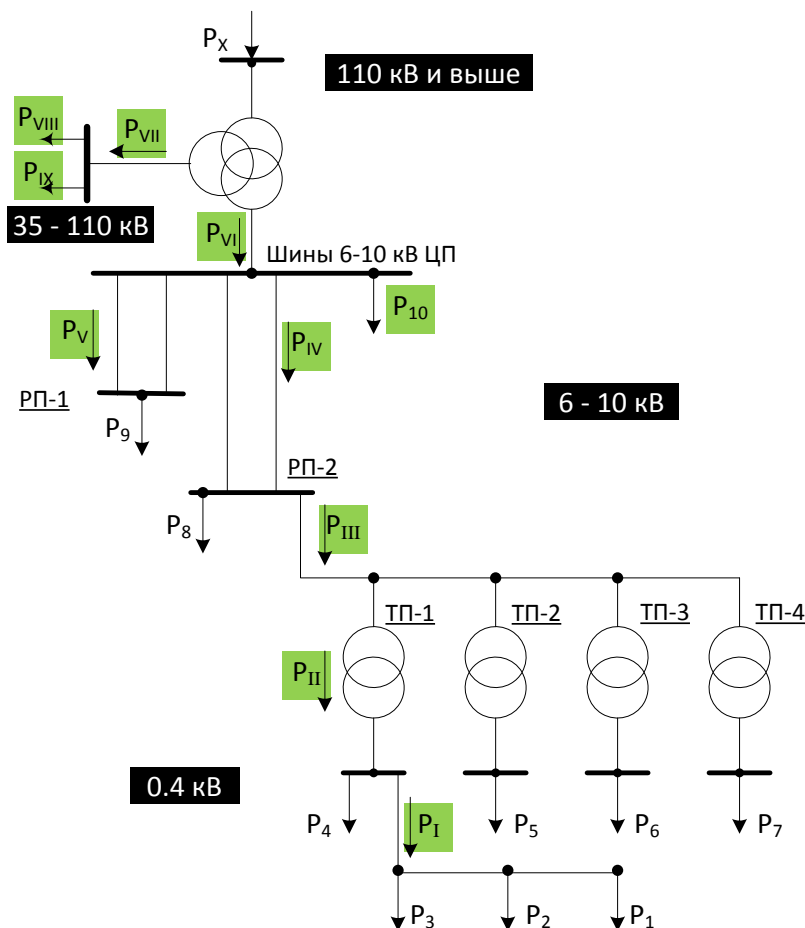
$P_X$

110 кВ и выше

$P_{VIII}$

$P_{VII}$

$P_{IX}$

35 - 110 кВ

$P_{VI}$

Шины 6-10 кВ ЦП

$P_{10}$

$P_V$

$P_{IV}$

РП-1

$P_9$

6 - 10 кВ

РП-2

$P_8$

$P_{III}$

ТП-1

ТП-2

ТП-3

ТП-4

$P_{II}$

0.4 кВ

$P_4$

$P_I$

$P_5$

$P_6$

$P_7$

$P_3$

$P_2$

$P_1$